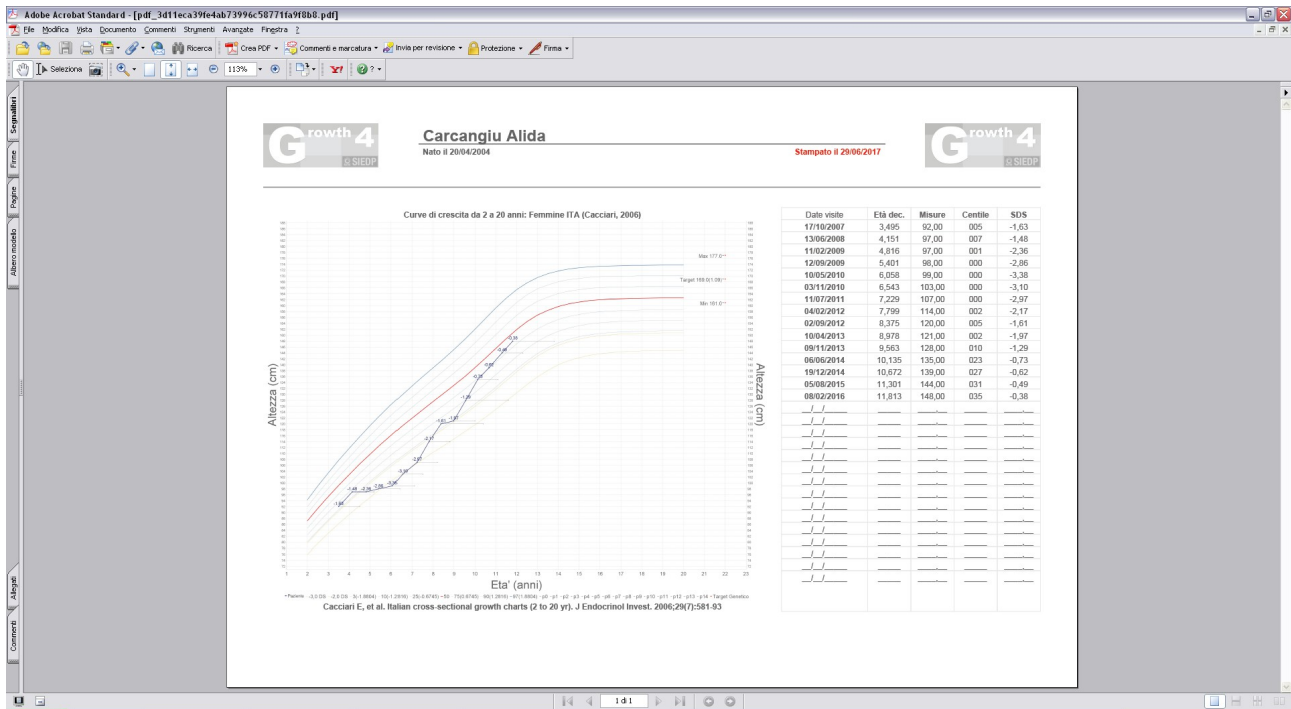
Adobe Acrobat Standard - [pdf_3d11eca39fe4ab73996c58771fa9f8b8.pdf]

File Modifica Vista Documento Commenti Strumenti Avanzate Finestra ?

Ricerca Crea PDF Commenti e marcatura Invia per revisione Protezione Firma

Seleziona 113%

Segnalibri Firme Pagine Albero modello Allegati Commenti

Growth 4 SIEDP

Carcangiu Alida
Nato il 20/04/2004

Stampato il 29/06/2017

Growth 4 SIEDP

Curve di crescita da 2 a 20 anni: Femmine ITA (Cacciari, 2006)

Max 177.0
Target 169.0(1.09)
Min 161.0

Altezza (cm)

Altezza (cm)

Eta' (anni)

1 2 3 4 5 6 7 8 9 10 11 12 13 14 15 16 17 18 19 20 21 22 23

Cacciari E, et al. Italian cross-sectional growth charts (2 to 20 yr). J Endocrinol Invest. 2006;29(7):581-93

| Date visite | Età dec. | Misure | Centile | SDS |
|---|---|---|---|---|
| 17/10/2007 | 3,495 | 92,00 | 005 | -1,63 |
| 13/06/2008 | 4,151 | 97,00 | 007 | -1,48 |
| 11/02/2009 | 4,816 | 97,00 | 001 | -2,36 |
| 12/09/2009 | 5,401 | 98,00 | 000 | -2,86 |
| 10/05/2010 | 6,058 | 99,00 | 000 | -3,38 |
| 03/11/2010 | 6,543 | 103,00 | 000 | -3,10 |
| 11/07/2011 | 7,229 | 107,00 | 000 | -2,97 |
| 04/02/2012 | 7,799 | 114,00 | 002 | -2,17 |
| 02/09/2012 | 8,375 | 120,00 | 005 | -1,61 |
| 10/04/2013 | 8,978 | 121,00 | 002 | -1,97 |
| 09/11/2013 | 9,563 | 128,00 | 010 | -1,29 |
| 06/06/2014 | 10,135 | 135,00 | 023 | -0,73 |
| 19/12/2014 | 10,672 | 139,00 | 027 | -0,62 |
| 05/08/2015 | 11,301 | 144,00 | 031 | -0,49 |
| 08/02/2016 | 11,813 | 148,00 | 035 | -0,38 |

1 di 1